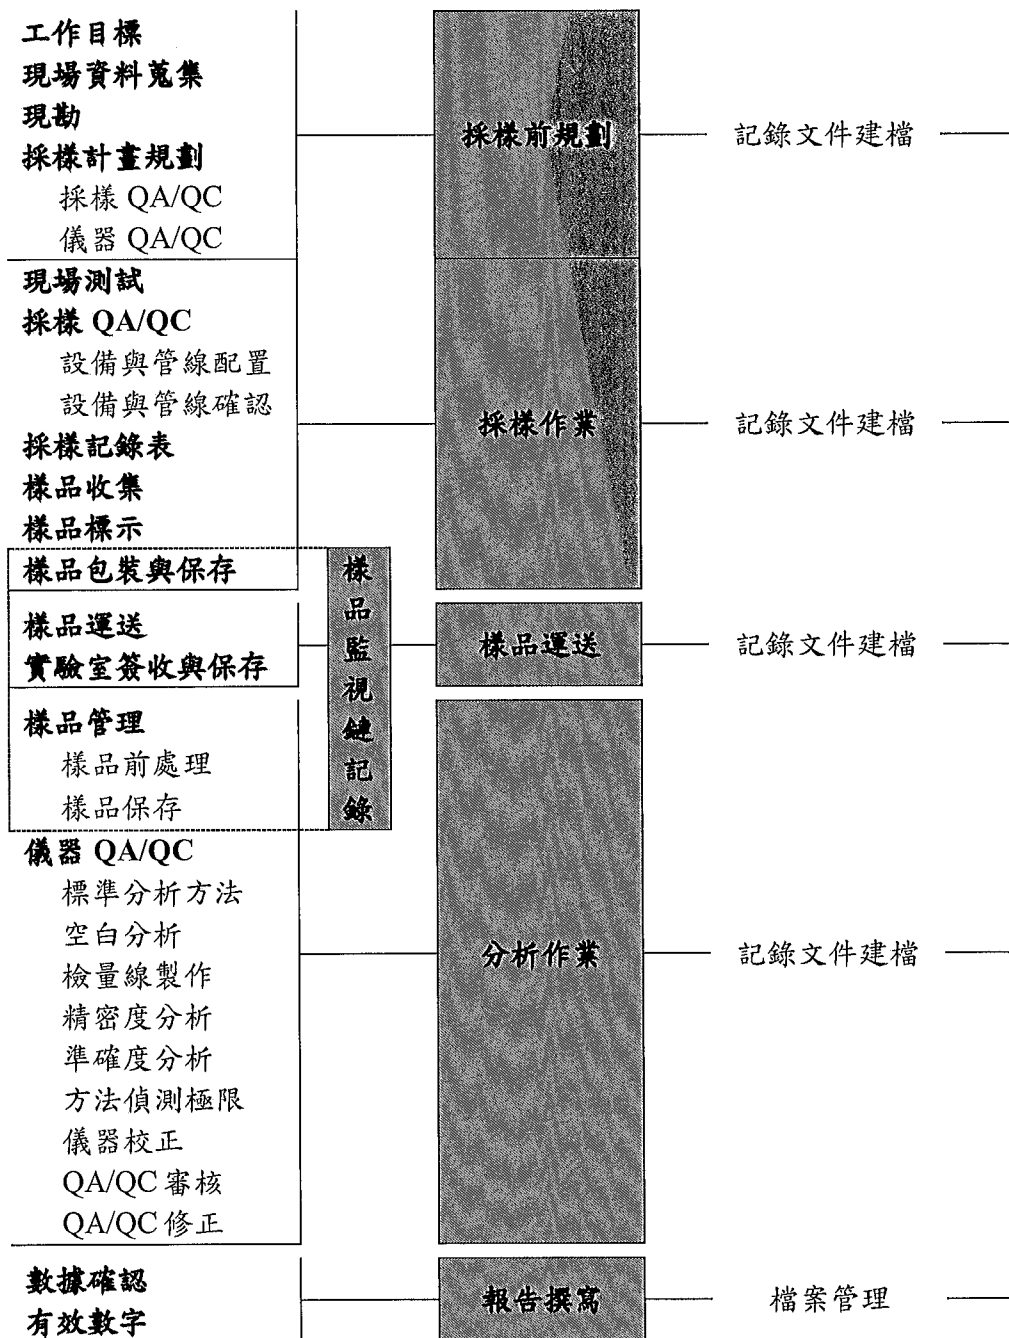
工作目標
現場資料蒐集
現勘
採樣計畫規劃
採樣 QA/QC
儀器 QA/QC

採樣前規劃

記錄文件建檔

現場測試
採樣 QA/QC
設備與管線配置
設備與管線確認
採樣記錄表
樣品收集
樣品標示

採樣作業

記錄文件建檔

樣品包裝與保存

樣品運送
實驗室簽收與保存

樣品管理
樣品前處理
樣品保存

樣品監視鏈記錄

樣品運送

記錄文件建檔

儀器 QA/QC
標準分析方法
空白分析
檢量線製作
精密度分析
準確度分析
方法偵測極限
儀器校正
QA/QC 審核
QA/QC 修正

分析作業

記錄文件建檔

數據確認
有效數字

報告撰寫

檔案管理